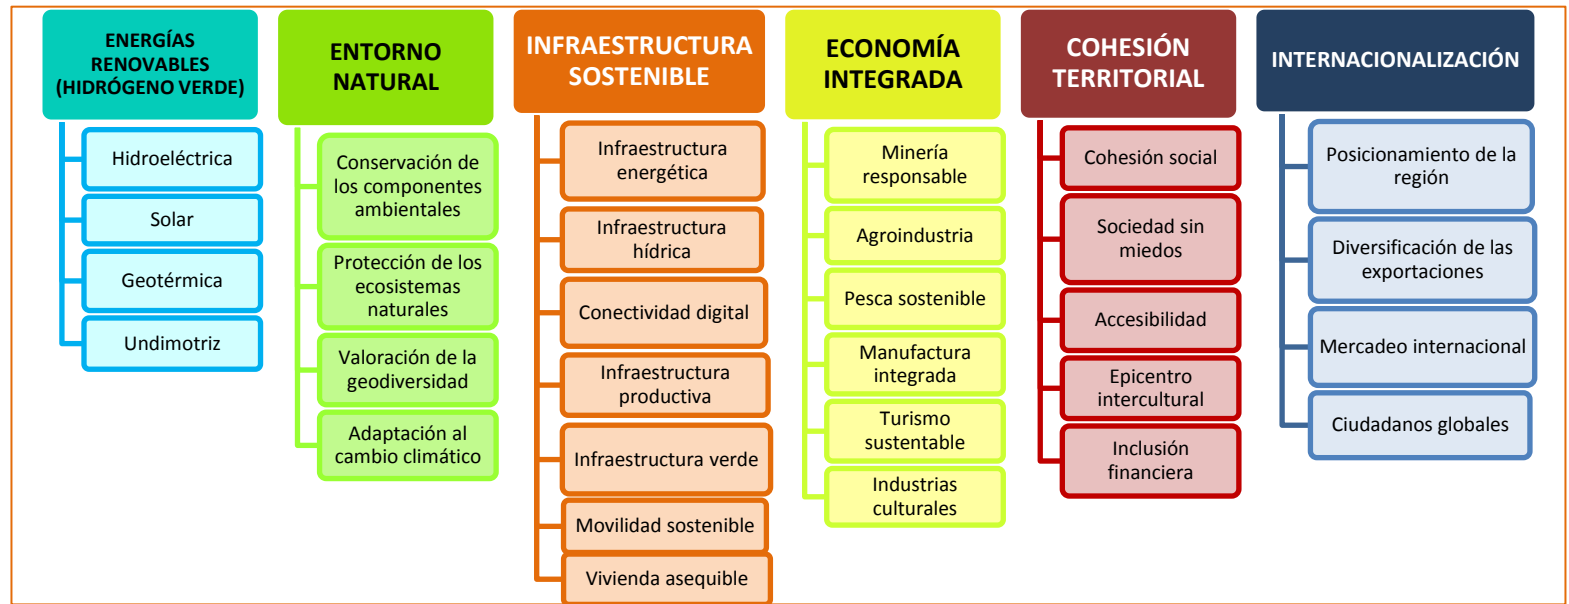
ENERGÍAS RENOVABLES (HIDRÓGENO VERDE)

Hidroeléctrica

Solar

Geotérmica

Undimotriz

ENTORNO NATURAL

Conservación de los componentes ambientales

Protección de los ecosistemas naturales

Valoración de la geodiversidad

Adaptación al cambio climático

INFRAESTRUCTURA SOSTENIBLE

Infraestructura energética

Infraestructura hídrica

Conectividad digital

Infraestructura productiva

Infraestructura verde

Movilidad sostenible

Vivienda asequible

ECONOMÍA INTEGRADA

Minería responsable

Agroindustria

Pesca sostenible

Manufactura integrada

Turismo sustentable

Industrias culturales

COHESIÓN TERRITORIAL

Cohesión social

Sociedad sin miedos

Accesibilidad

Epicentro intercultural

Inclusión financiera

INTERNACIONALIZACIÓN

Posicionamiento de la región

Diversificación de las exportaciones

Mercadeo internacional

Ciudadanos globales